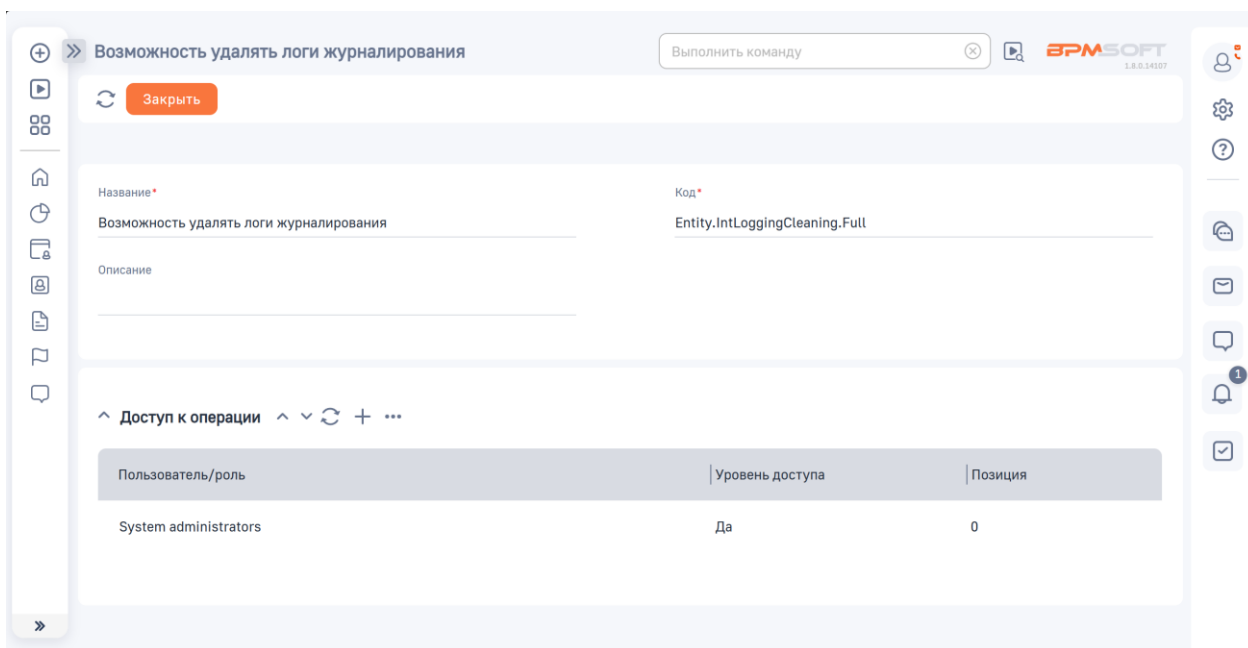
Возможность удалять логи журналирования

Выполнить команду

BPMSOFT
1.8.0.14107

Закрыть

Название*
Возможность удалять логи журналирования

Код*
Entity.IntLoggingCleaning.Full

Описание

Доступ к операции

| Пользователь/роль | Уровень доступа | Позиция |
|---|---|---|
| System administrators | Да | 0 |

1